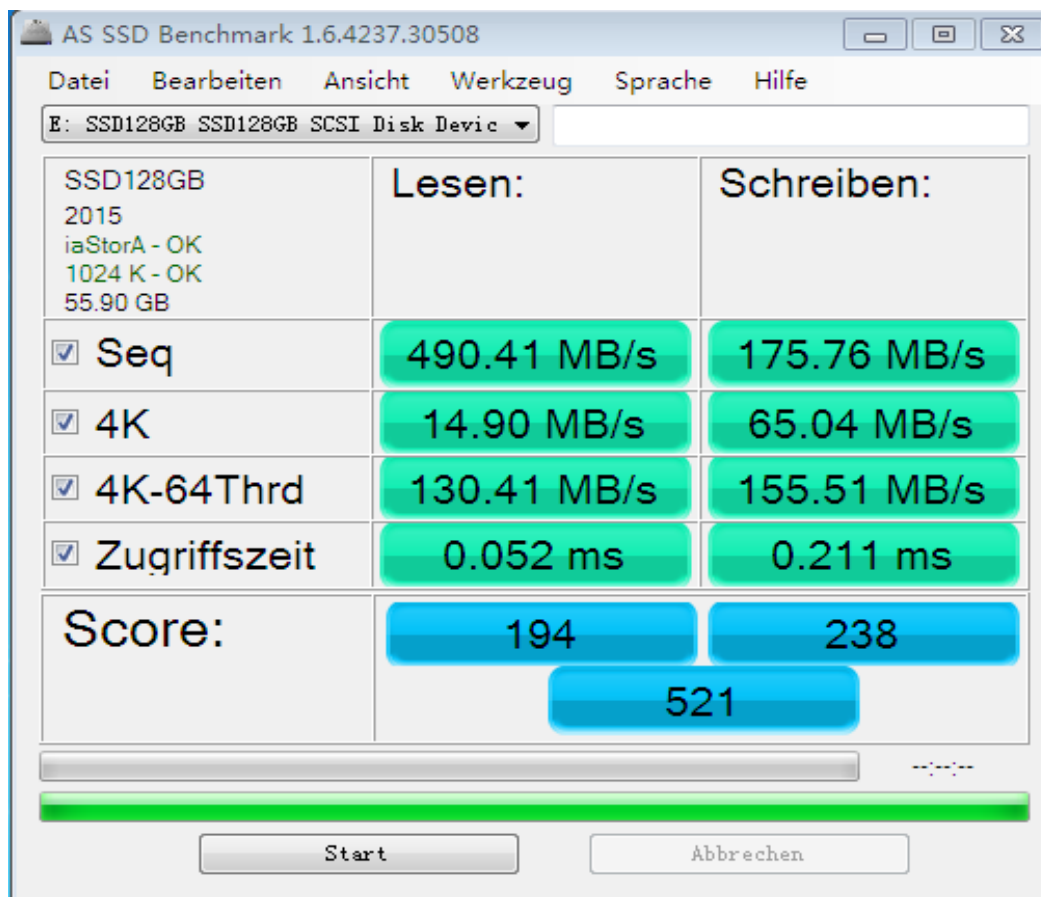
AS SSD Benchmark 1.6.4237.30508

Datei Bearbeiten Ansicht Werkzeug Sprache Hilfe

E: SSD128GB SSD128GB SCSI Disk Devic

| SSD128GB<br>2015<br>iaStorA - OK<br>1024 K - OK<br>55.90 GB | Lesen: | Schreiben: |
|---|---|---|
| Seq | 490.41 MB/s | 175.76 MB/s |
| 4K | 14.90 MB/s | 65.04 MB/s |
| 4K-64Thrd | 130.41 MB/s | 155.51 MB/s |
| Zugriffszeit | 0.052 ms | 0.211 ms |
| Score: | 194 | 238 |
| | 521 | |

--:--:--

Start Abbrechen